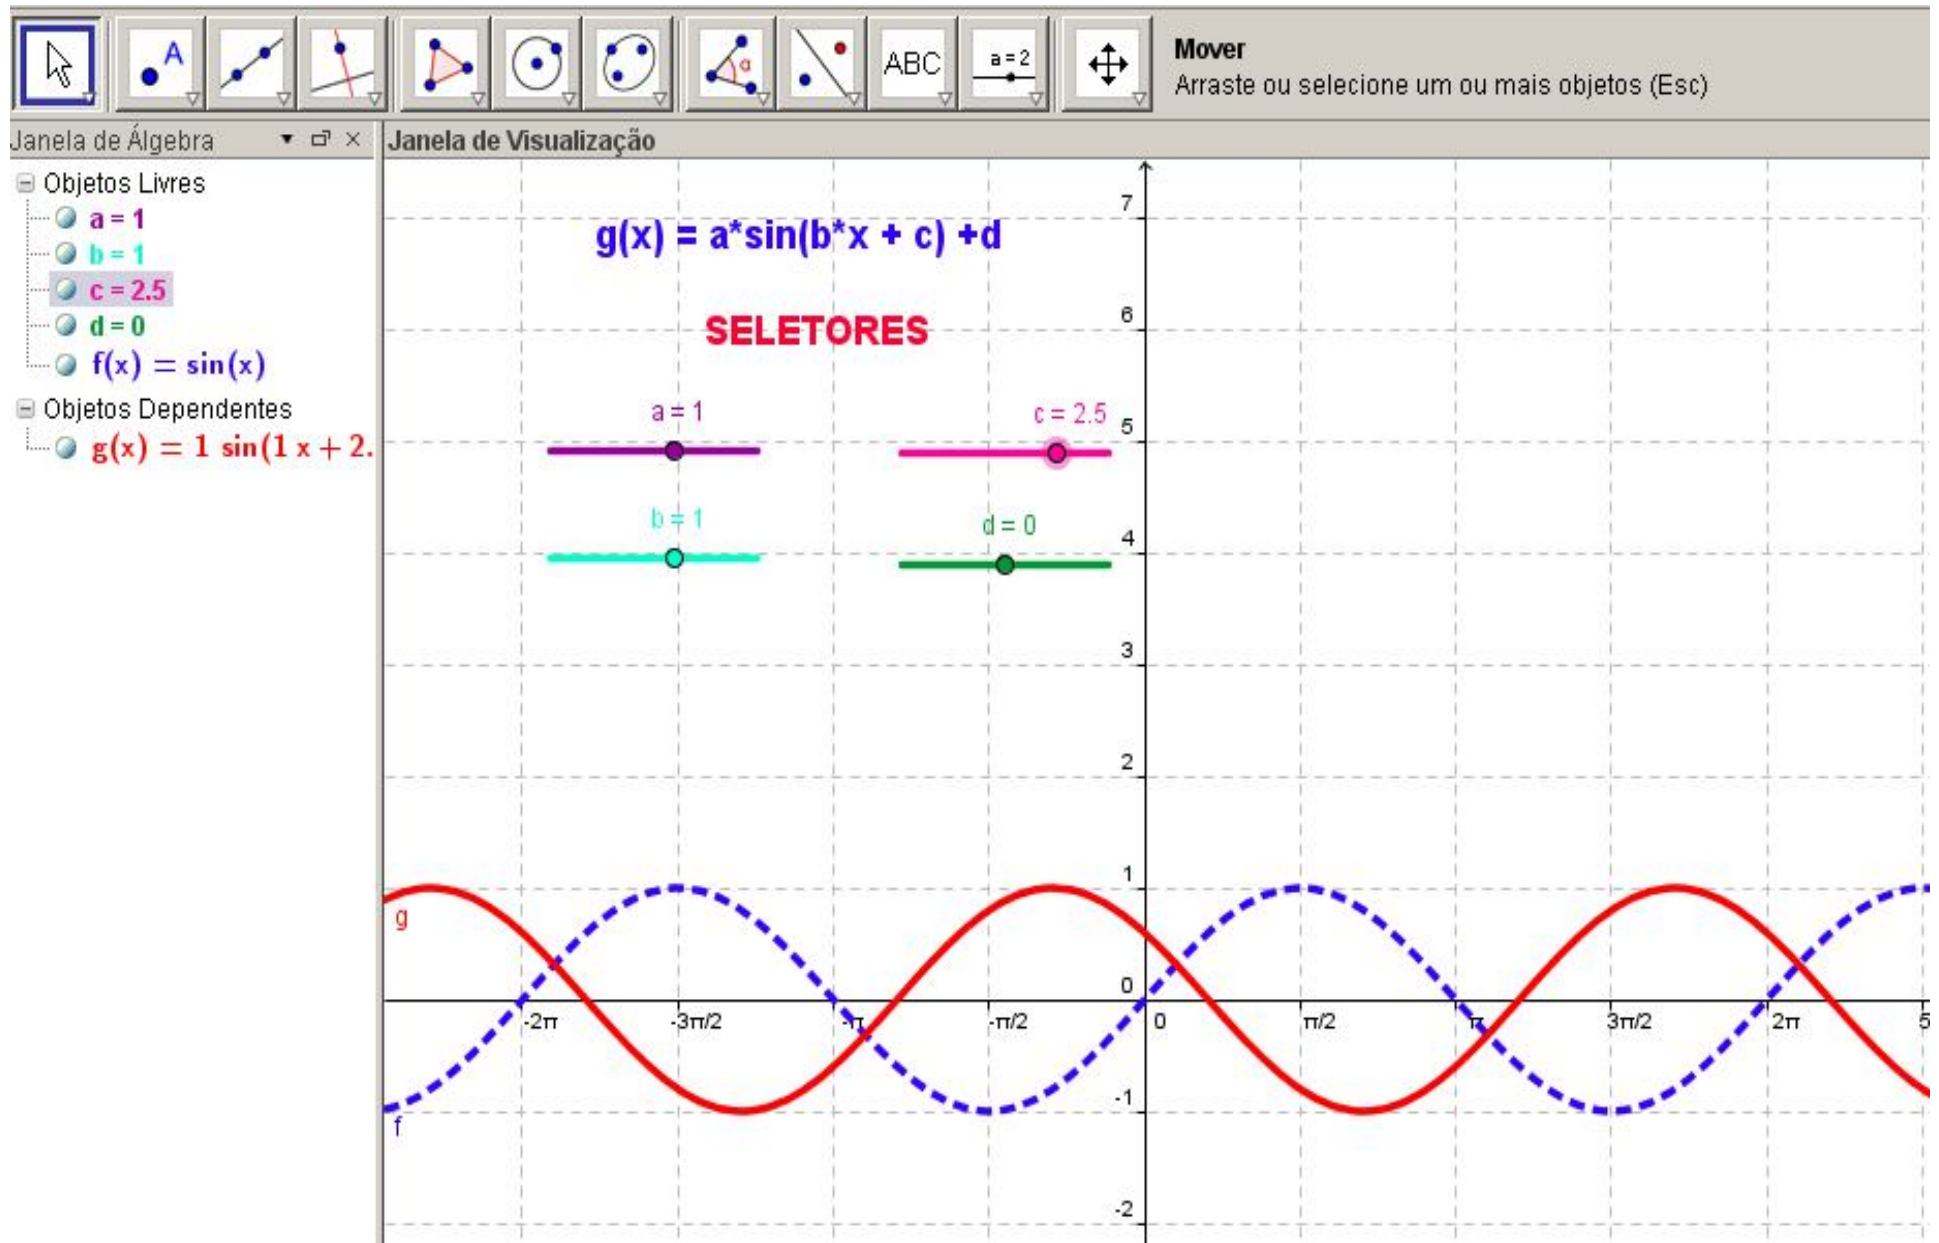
ABC

a = 2

Mover
Arraste ou selecione um ou mais objetos (Esc)

Janela de Álgebra

Objetos Livres
a = 1
b = 1
c = 2.5
d = 0
$f(x) = \sin(x)$
Objetos Dependentes
$g(x) = 1 \sin(1 x + 2.$

Janela de Visualização

g(x) = a*sin(b*x + c) +d

SELETORES

a = 1
c = 2.5
b = 1
d = 0

7
6
5
4
3
2
1
0
-1
-2

g
f

-2π
-3π/2
-π
-π/2
0
π/2
π
3π/2
2π
5